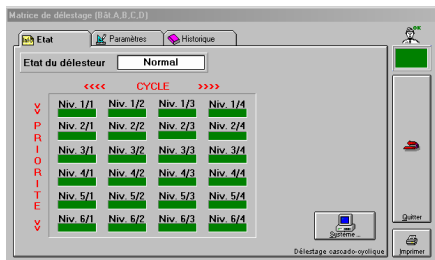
Matrice de délestage [Bât.A,B,C,D]

OK

Etat | Paramètres | Historique

Etat du délesteur | Normal

<<<< CYCLE >>>>

V
P
R
I
O
R
I
T
E
V

| Niv. 1/1 | Niv. 1/2 | Niv. 1/3 | Niv. 1/4 |
|---|---|---|---|
| Niv. 2/1 | Niv. 2/2 | Niv. 2/3 | Niv. 2/4 |
| Niv. 3/1 | Niv. 3/2 | Niv. 3/3 | Niv. 3/4 |
| Niv. 4/1 | Niv. 4/2 | Niv. 4/3 | Niv. 4/4 |
| Niv. 5/1 | Niv. 5/2 | Niv. 5/3 | Niv. 5/4 |
| Niv. 6/1 | Niv. 6/2 | Niv. 6/3 | Niv. 6/4 |

Système...

Délestage cascado-cyclique

Quitter

Imprimer